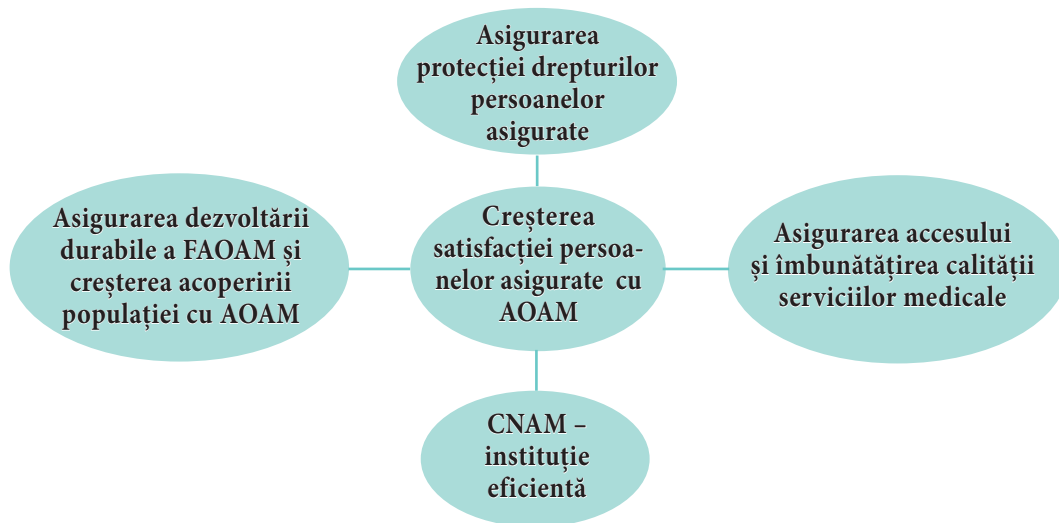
Asigurarea protecției drepturilor persoanelor asigurate

Asigurarea dezvoltării durabile a FAOAM și creșterea acoperirii populației cu AOAM

Creșterea satisfacției persoanelor asigurate cu AOAM

Asigurarea accesului și îmbunătățirea calității serviciilor medicale

CNAM – instituție eficientă